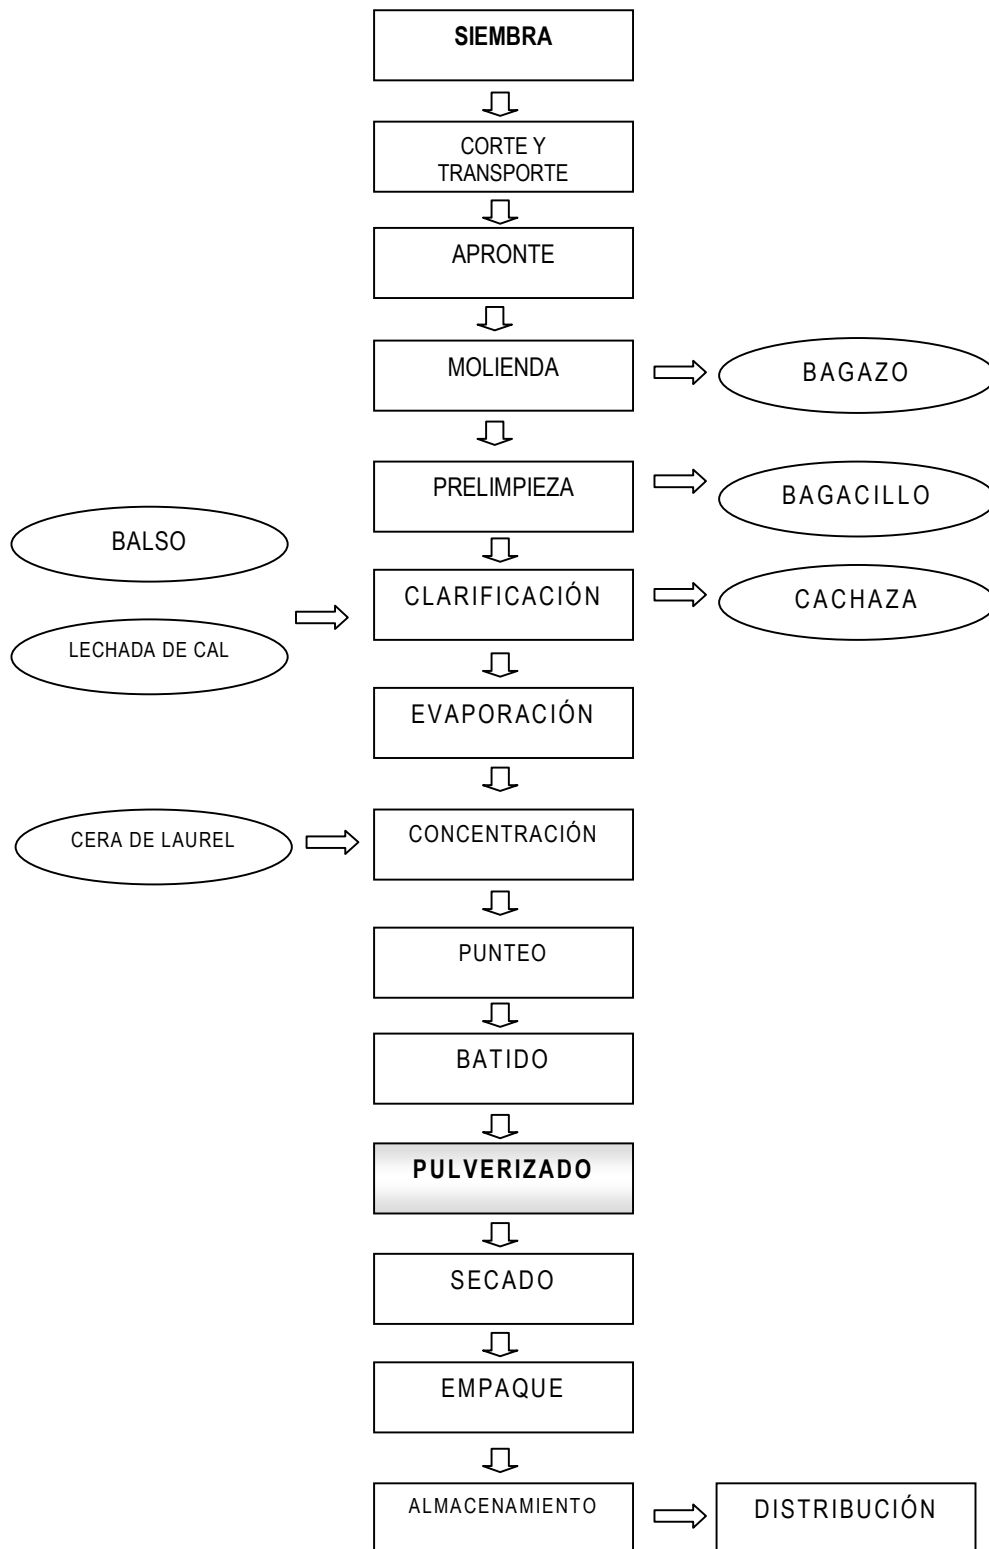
SIEMBRA

CORTE Y TRANSPORTE

APRONTE

MOLIENDA

BAGAZO

PRELIMPIEZA

BAGACILLO

BALSO

LECHADA DE CAL

CLARIFICACIÓN

CACHAZA

EVAPORACIÓN

CERA DE LAUREL

CONCENTRACIÓN

PUNTEO

BATIDO

PULVERIZADO

SECADO

EMPAQUE

ALMACENAMIENTO

DISTRIBUCIÓN